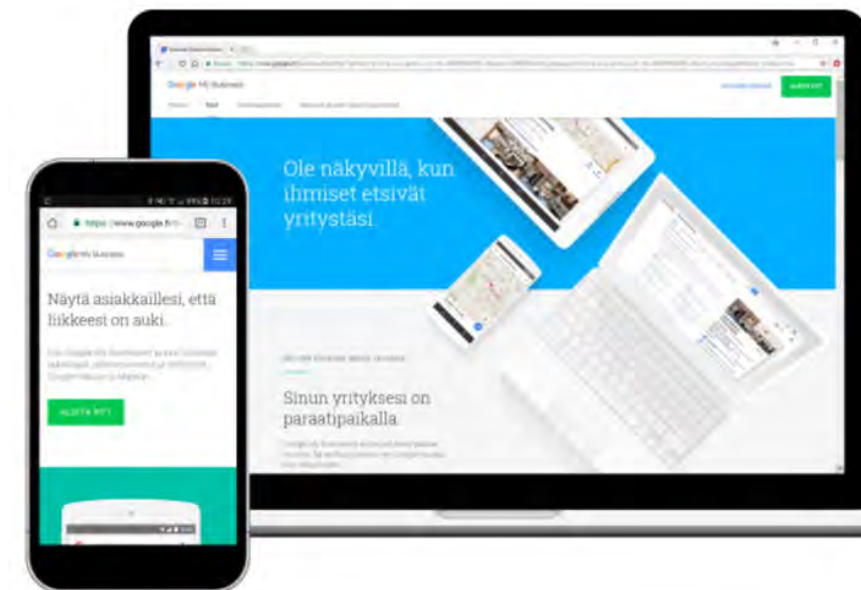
Google My Business

ALOITA NYT

Ole näkyvillä, kun ihmiset etsivät yritystäsi.

Sinun yrityksesi on paraatipaikalla

https://www.google.fi

Google My Business

Näytä asiakkaillesi, että liikkeesi on auki.

ALOITA NYT!